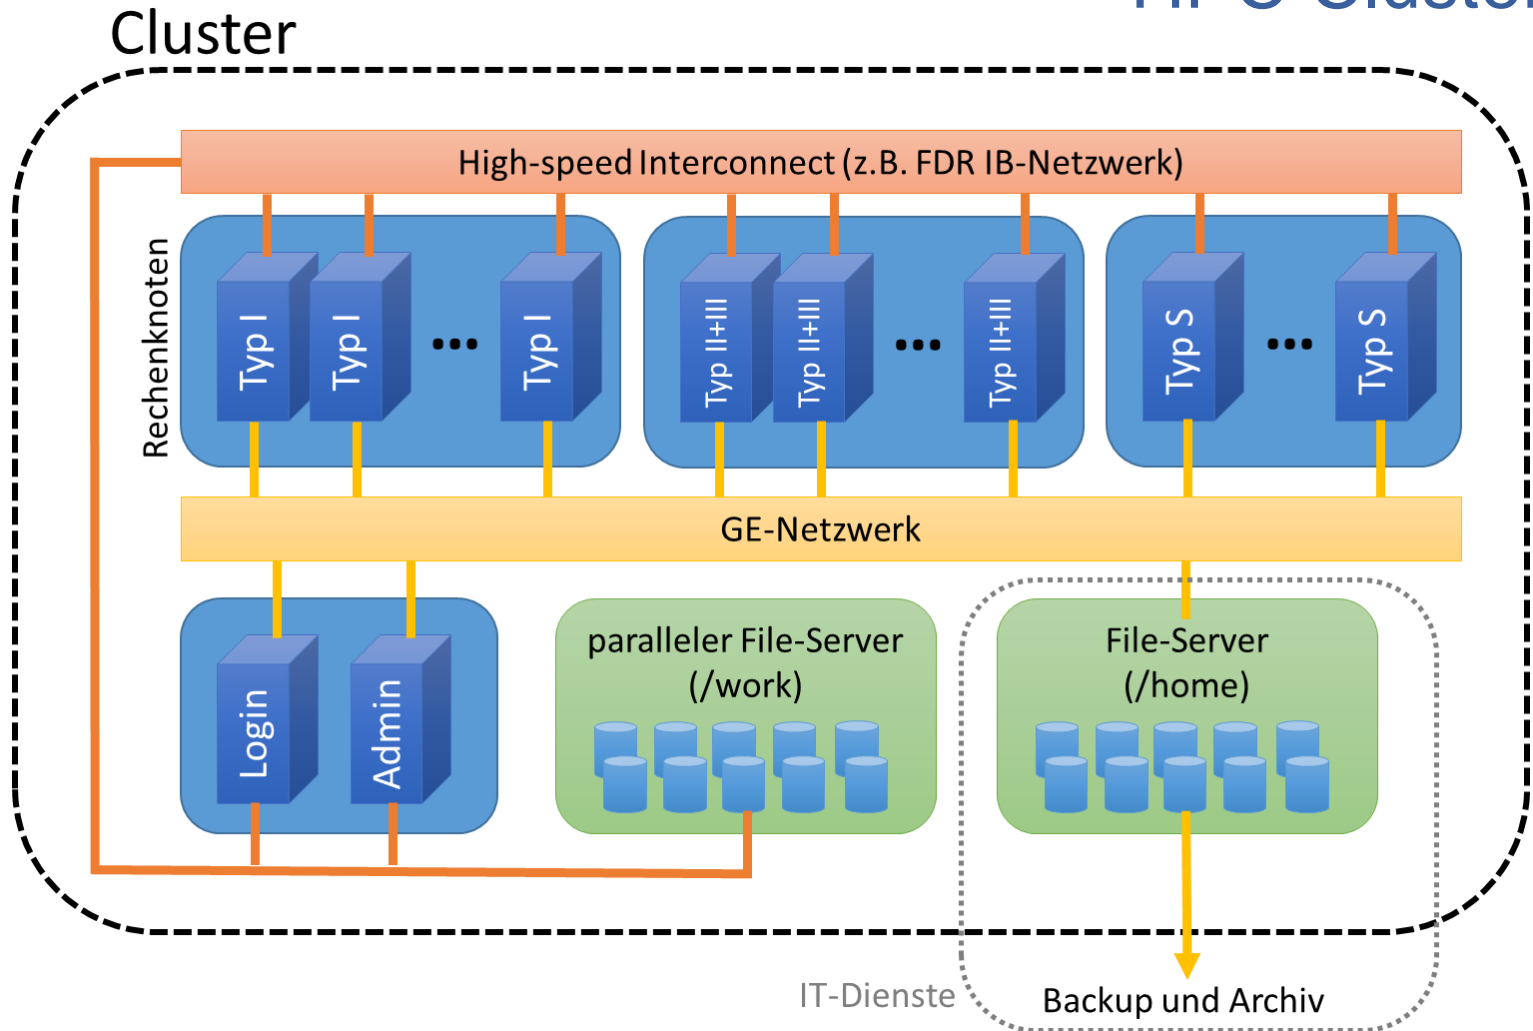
Cluster

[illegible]

High-speed Interconnect (z.B. FDR IB-Netzwerk)

Rechenknoten

Typ I

Typ I

...

Typ I

Typ II+III

Typ II+III

...

Typ II+III

Typ S

...

Typ S

GE-Netzwerk

Login

Admin

paralleler File-Server (/work)

File-Server (/home)

IT-Dienste

Backup und Archiv